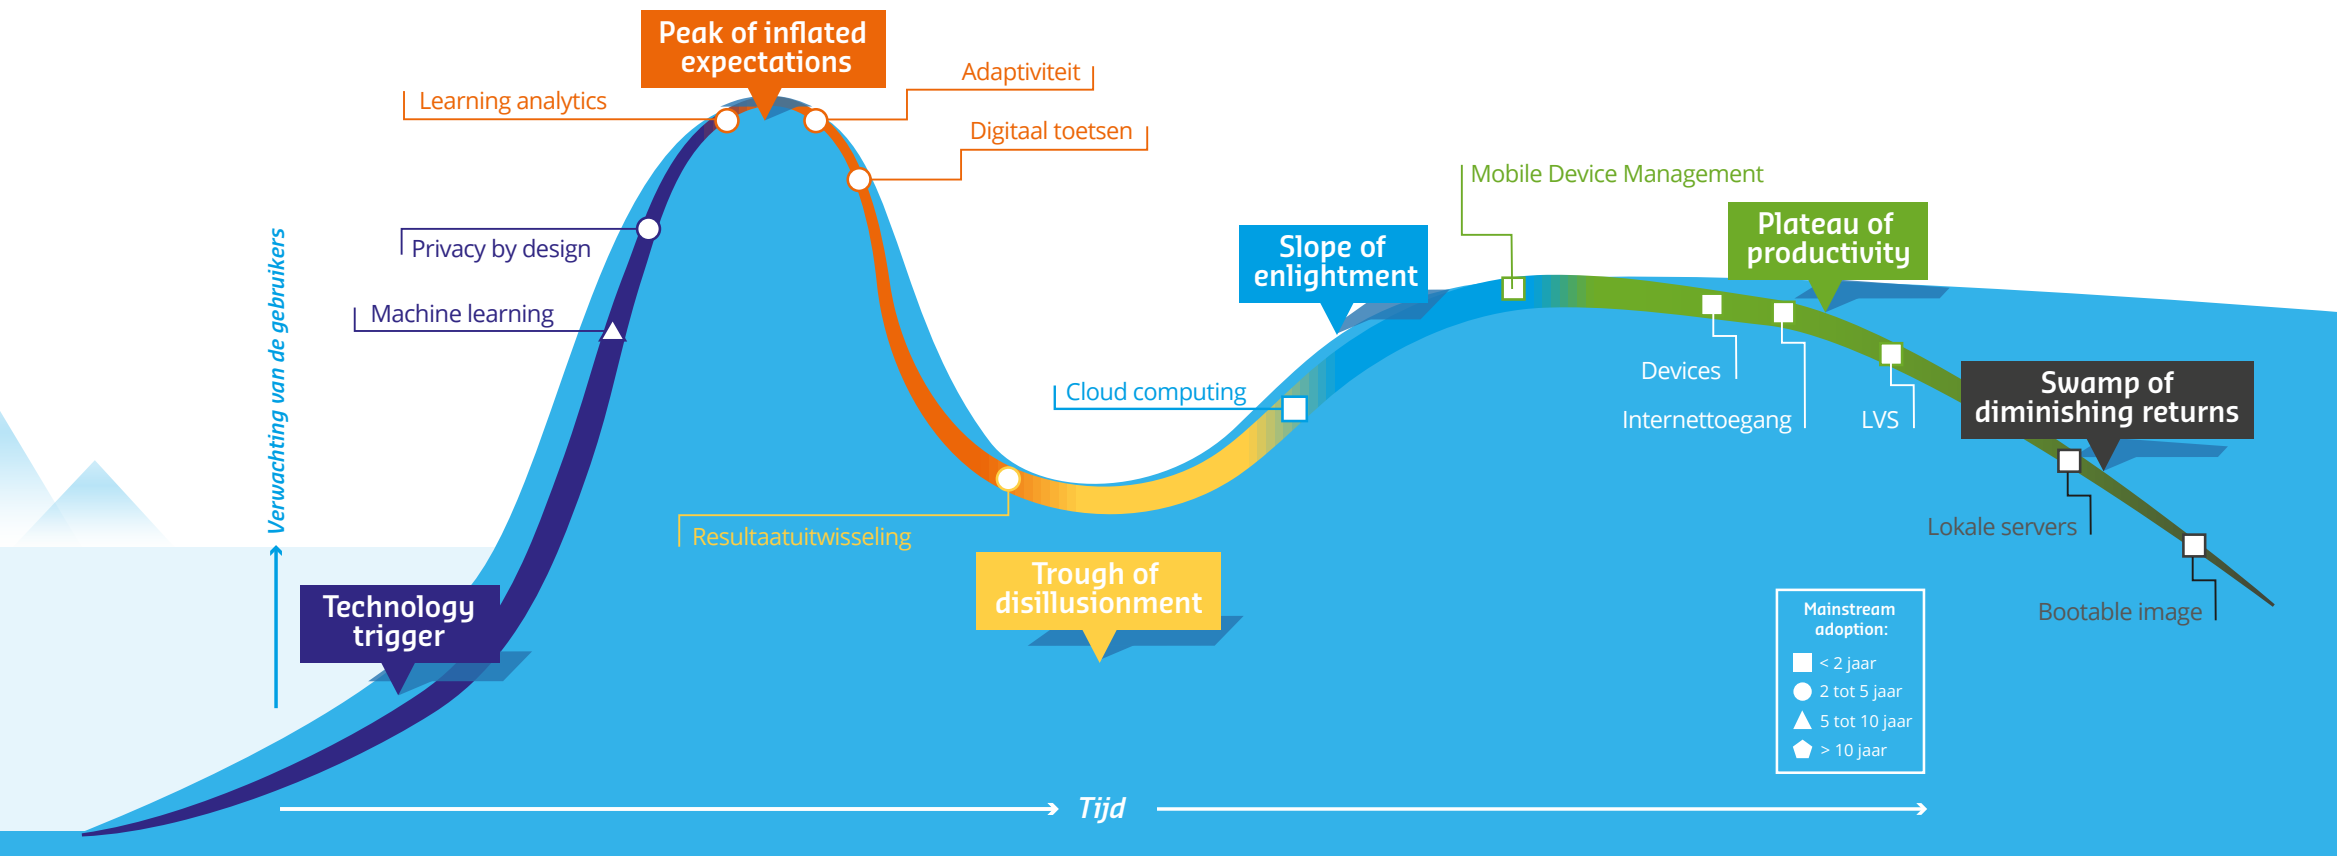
Peak of inflated expectations

Learning analytics

Adaptiviteit

Digitaal toetsen

Mobile Device Management

Privacy by design

Machine learning

Slope of enlightment

Plateau of productivity

Verwachting van de gebruikers

Cloud computing

Devices

Internettoegang

LVS

Swamp of diminishing returns

Resultaatuitwisseling

Trough of disillusionment

Lokale servers

Technology trigger

Mainstream adoption:
< 2 jaar
2 tot 5 jaar
5 tot 10 jaar
> 10 jaar

Bootable image

Tijd